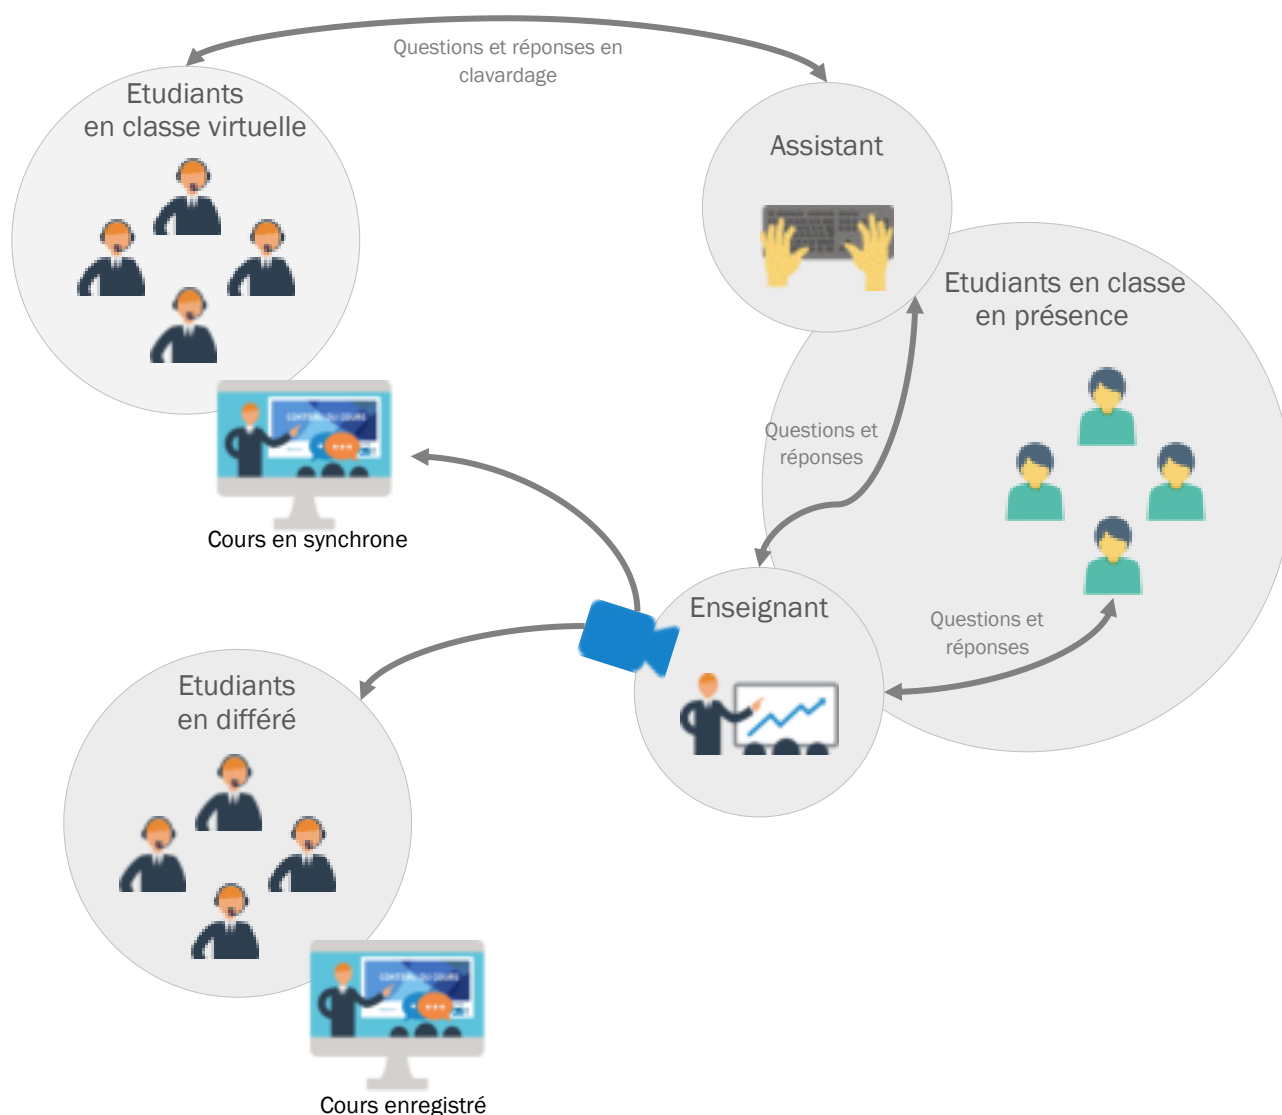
Questions et réponses en clavardage

Etudiants en classe virtuelle

Assistant

Etudiants en classe en présence

Questions et réponses

Cours en synchrone

Enseignant

Questions et réponses

Etudiants en différé

Cours enregistré